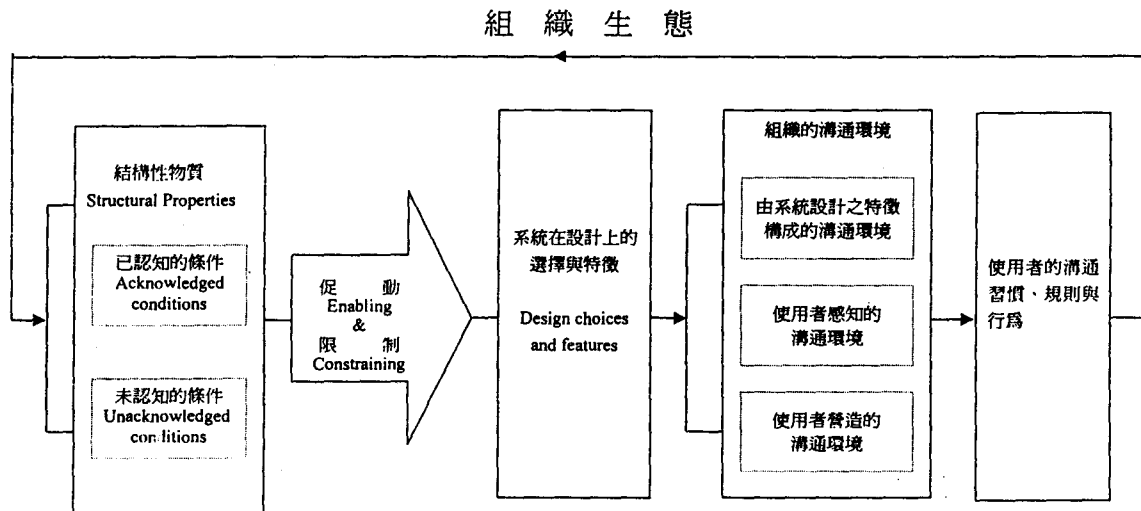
組 織 生 態

結構性物質
Structural Properties

已認知的條件
Acknowledged conditions

未認知的條件
Unacknowledged conditions

促 動
Enabling
&
限 制
Constraining

系統在設計上的選擇與特徵

Design choices and features

組織的溝通環境

由系統設計之特徵構成的溝通環境

使用者感知的溝通環境

使用者營造的溝通環境

使用者的溝通習慣、規則與行爲